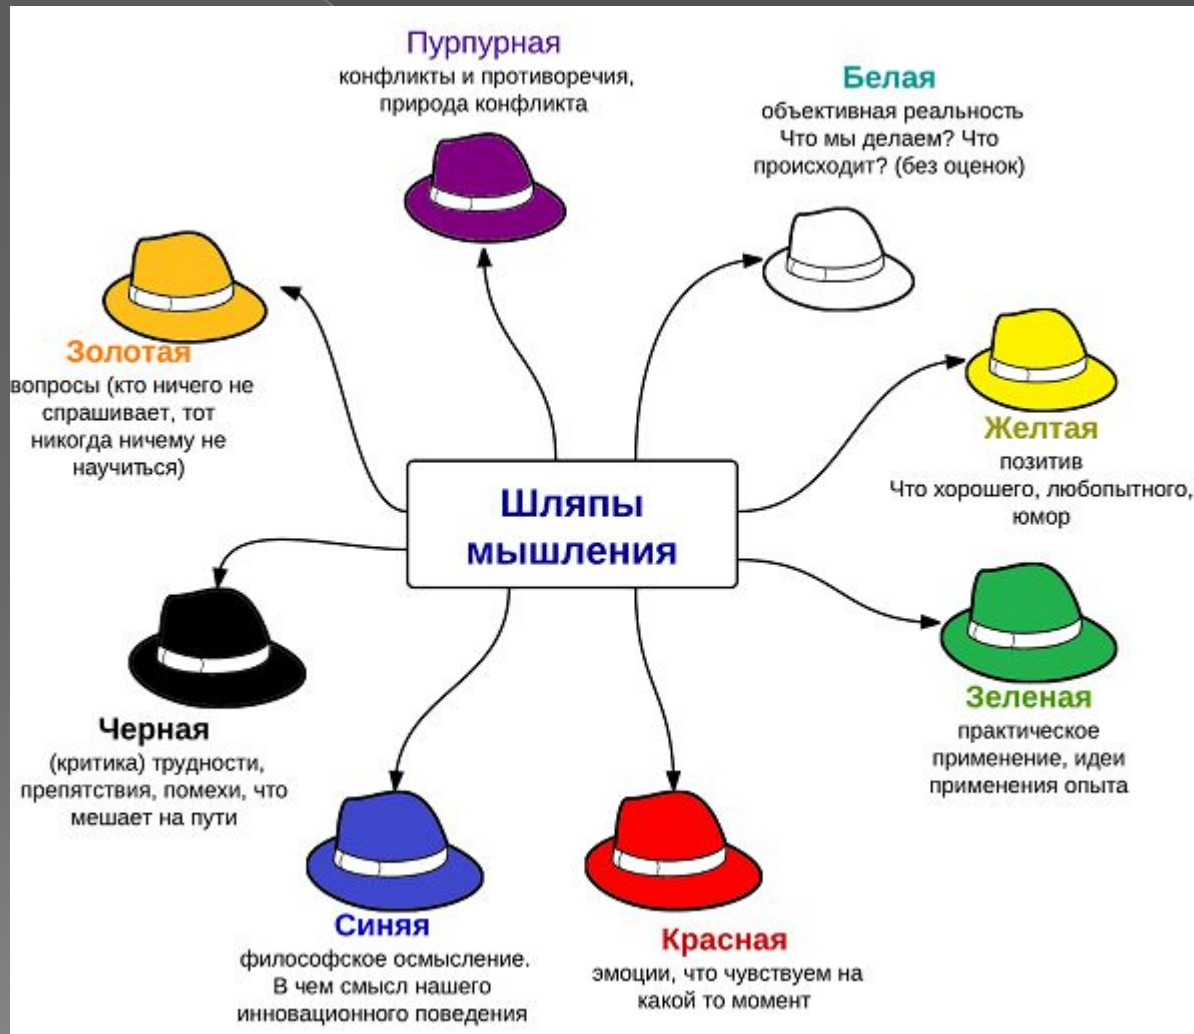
Пурпурная
конфликты и противоречия, природа конфликта

Белая
объективная реальность
Что мы делаем? Что происходит? (без оценок)

Золотая
вопросы (кто ничего не спрашивает, тот никогда ничему не научиться)

Шляпы мышления

Желтая
позитив
Что хорошего, любопытного, юмор

Зеленая
практическое применение, идеи применения опыта

Черная
(критика) трудности, препятствия, помехи, что мешает на пути

Синяя
философское осмысление. В чем смысл нашего инновационного поведения

Красная
эмоции, что чувствуем на какой то момент